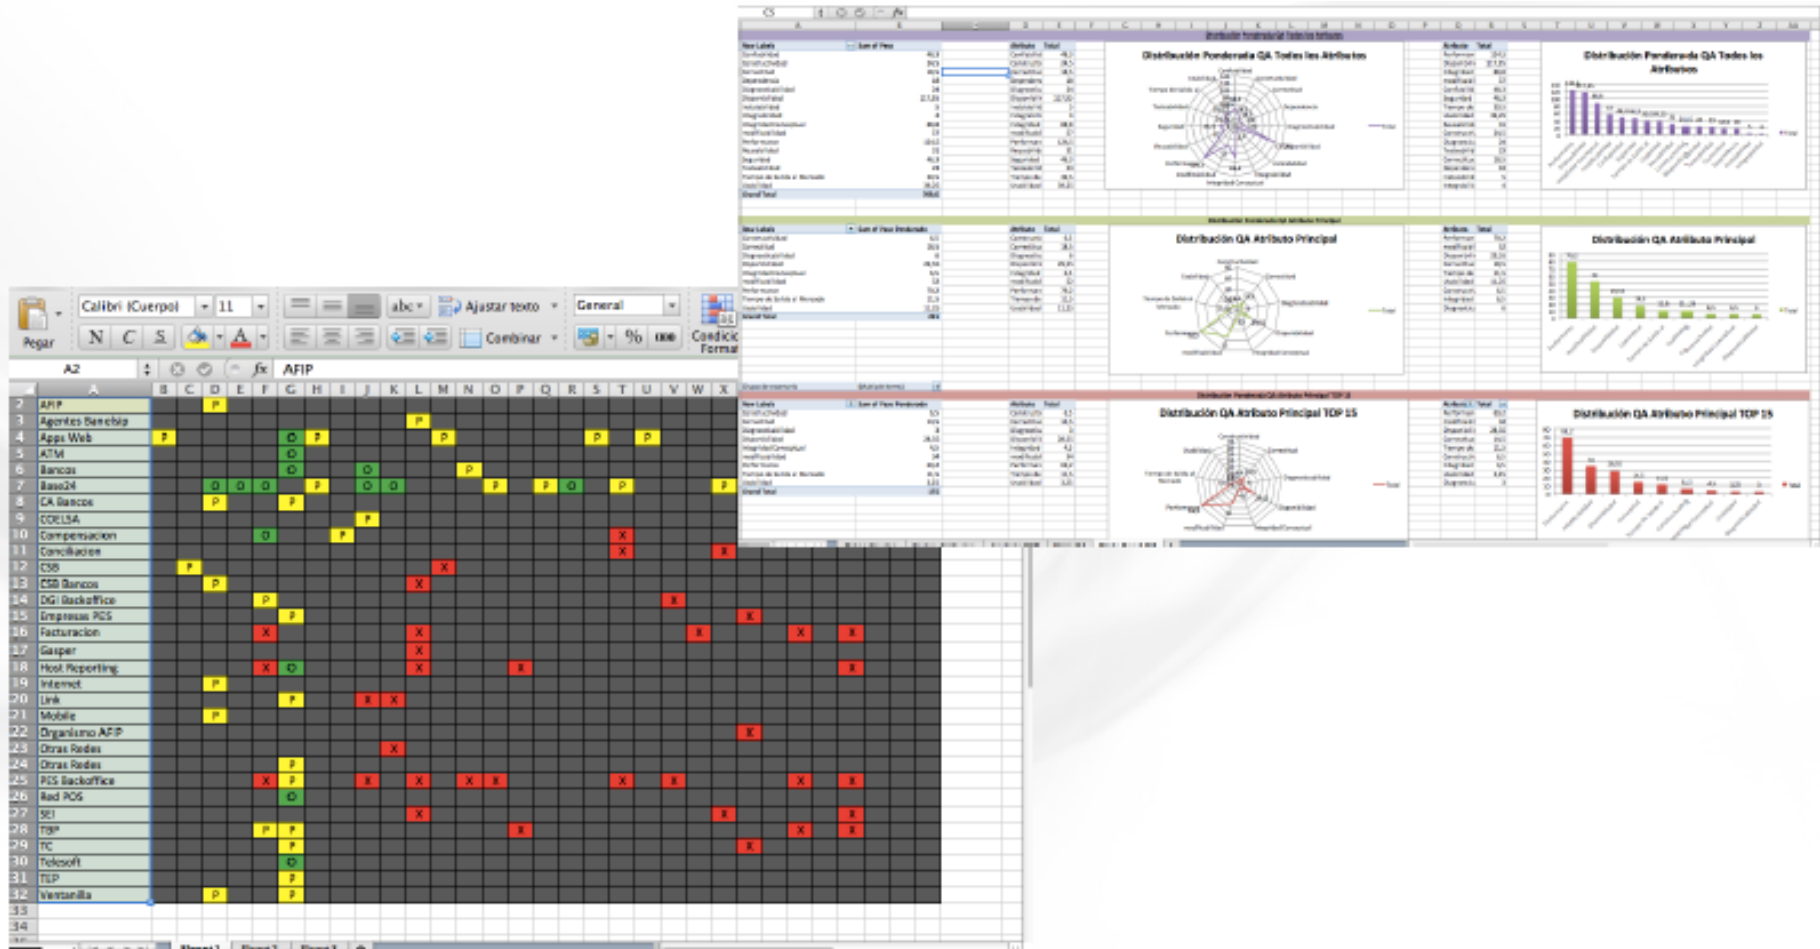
Distribución Ponderada QA Todos los Atributos

Distribución Ponderada QA Todos los Atributos

Distribución QA Atributo Principal

Distribución QA Atributo Principal

Distribución QA Atributo Principal TOP 15

Distribución QA Atributo Principal TOP 15

Pegar
Calibri (Cuerpo) 11
N C S A
abc Ajustar texto
Combinar
General
% 000
Condicio Format

A2 fx AFIP

| | A | B | C | D | E | F | G | H | I | J | K | L | M | N | O | P | Q | R | S | T | U | V | W | X |
|---|---|---|---|---|---|---|---|---|---|---|---|---|---|---|---|---|---|---|---|---|---|---|---|---|
| 2 | AFIP | | | P | | | | | | | | | | | | | | | | | | | | |
| 3 | Agentes Banelsip | | | | | | | | | | | P | | | | | | | | | | | | |
| 4 | Apps Web | P | | | | | O | P | | | | | | P | | | | | P | | P | | | |
| 5 | ATM | | | | | | O | | | | | | | | | | | | | | | | | |
| 6 | Bancos | | | | | | O | | | O | | | | | P | | | | | | | | | |
| 7 | Base24 | | | O | O | O | | P | | O | O | | | | | P | | P | O | | P | | | P |
| 8 | CA Bancos | | | P | | | P | | | | | | | | | | | | | | | | | |
| 9 | COELSA | | | | | | | | | P | | | | | | | | | | | | | | |
| 10 | Compensacion | | | | | O | | | P | | | | | | | | | | | X | | | | |
| 11 | Conciliacion | | | | | | | | | | | | | | | | | | | X | | | | X |
| 12 | CSB | | P | | | | | | | | | | X | | | | | | | | | | | |
| 13 | CSB Bancos | | | P | | | | | | | | X | | | | | | | | | | | | |
| 14 | DGI Backoffice | | | | | P | | | | | | | | | | | | | | | | X | | |
| 15 | Empresas POS | | | | | | P | | | | | | | | | | | | | | | | | |
| 16 | Facturacion | | | | | X | | | | | | X | | | | | | | | | | | | |
| 17 | Gasper | | | | | | | | | | | X | | | | | | | | | | | | |
| 18 | Host Reporting | | | | | X | O | | | | | X | | | | X | | | | | | | | |
| 19 | Internet | | | P | | | | | | | | | | | | | | | | | | | | |
| 20 | Link | | | | | | P | | X | X | | | | | | | | | | | | | | |
| 21 | Mobile | | | P | | | | | | | | | | | | | | | | | | | | |
| 22 | Organismo AFIP | | | | | | | | | | | | | | | | | | | | | | | |
| 23 | Otras Redes | | | | | | | | | X | | | | | | | | | | | | | | |
| 24 | Otras Redes | | | | | | P | | | | | | | | | | | | | | | | | |
| 25 | POS Backoffice | | | | | X | P | | X | | | X | | X | X | | | | | X | | X | | |
| 26 | Red POS | | | | | | O | | | | | | | | | | | | | | | | | |
| 27 | SEI | | | | | | | | | | | X | | | | | | | | | | | | X |
| 28 | TBP | | | | | P | P | | | | | | | | | X | | | | | | | | |
| 29 | TC | | | | | | P | | | | | | | | | | | | | | | | | |
| 30 | Telesoft | | | | | | O | | | | | | | | | | | | | | | | | |
| 31 | TLP | | | | | | P | | | | | | | | | | | | | | | | | |
| 32 | Ventanilla | | | P | | | P | | | | | | | | | | | | | | | | | |

Hoja1 Hoja2 Hoja3